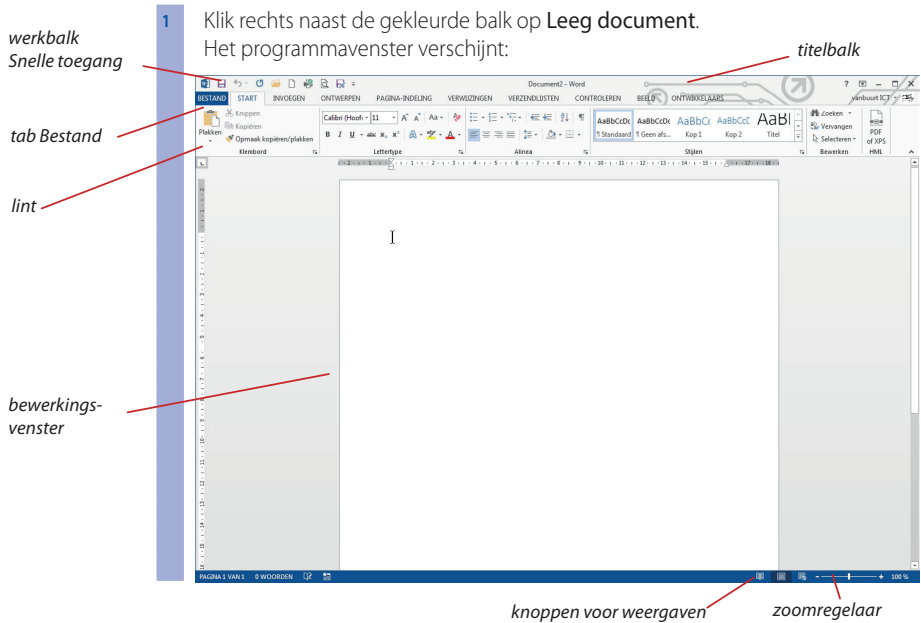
1 Klik rechts naast de gekleurde balk op Leeg document. Het programmavenster verschijnt:

werkbalk Snelle toegang

titelbalk

tab Bestand

lint

bewerkingsvenster

knoppen voor weergaven

zoomregelaar

Document2 - Word

? – □ ×

BESTAND START INVOEGEN ONTWERPEN PAGINA-INDELING VERWIJZINGEN VERZENDLIJSTEN CONTROLEREN BEELD ONTWIKKELAARS

vanbuurt ICT

Plakken

Knippen

Kopiëren

Opmaak kopiëren/plakken

Klembord

Calibri (Hoofd 11

Lettertype

Alinea

AaBbCcDc ¶ Standaard

AaBbCcDc ¶ Geen afs...

AaBbC Kop 1

AaBbCcC Kop 2

AaBl Titel

Stijlen

Zoeken

Vervangen

Selecteren

Bewerken

PDF of XPS

HML

PAGINA 1 VAN 1 0 WOORDEN

100 %